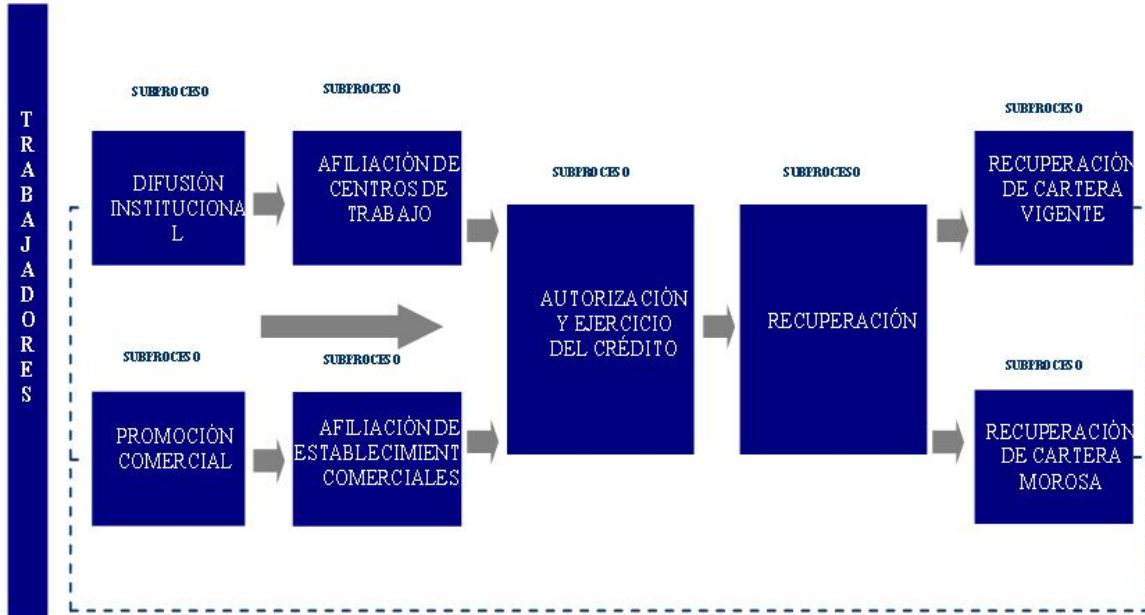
TRABAJADORES

SUBPROCESO

DIFUSIÓN INSTITUCIONAL

SUBPROCESO

AFILIACIÓN DE CENTROS DE TRABAJO

SUBPROCESO

AUTORIZACIÓN Y EJERCICIO DEL CRÉDITO

SUBPROCESO

RECUPERACIÓN

SUBPROCESO

RECUPERACIÓN DE CARTERA VIGENTE

SUBPROCESO

PROMOCIÓN COMERCIAL

SUBPROCESO

AFILIACIÓN DE ESTABLECIMIENT COMERCIALES

SUBPROCESO

RECUPERACIÓN DE CARTERA MOROSA